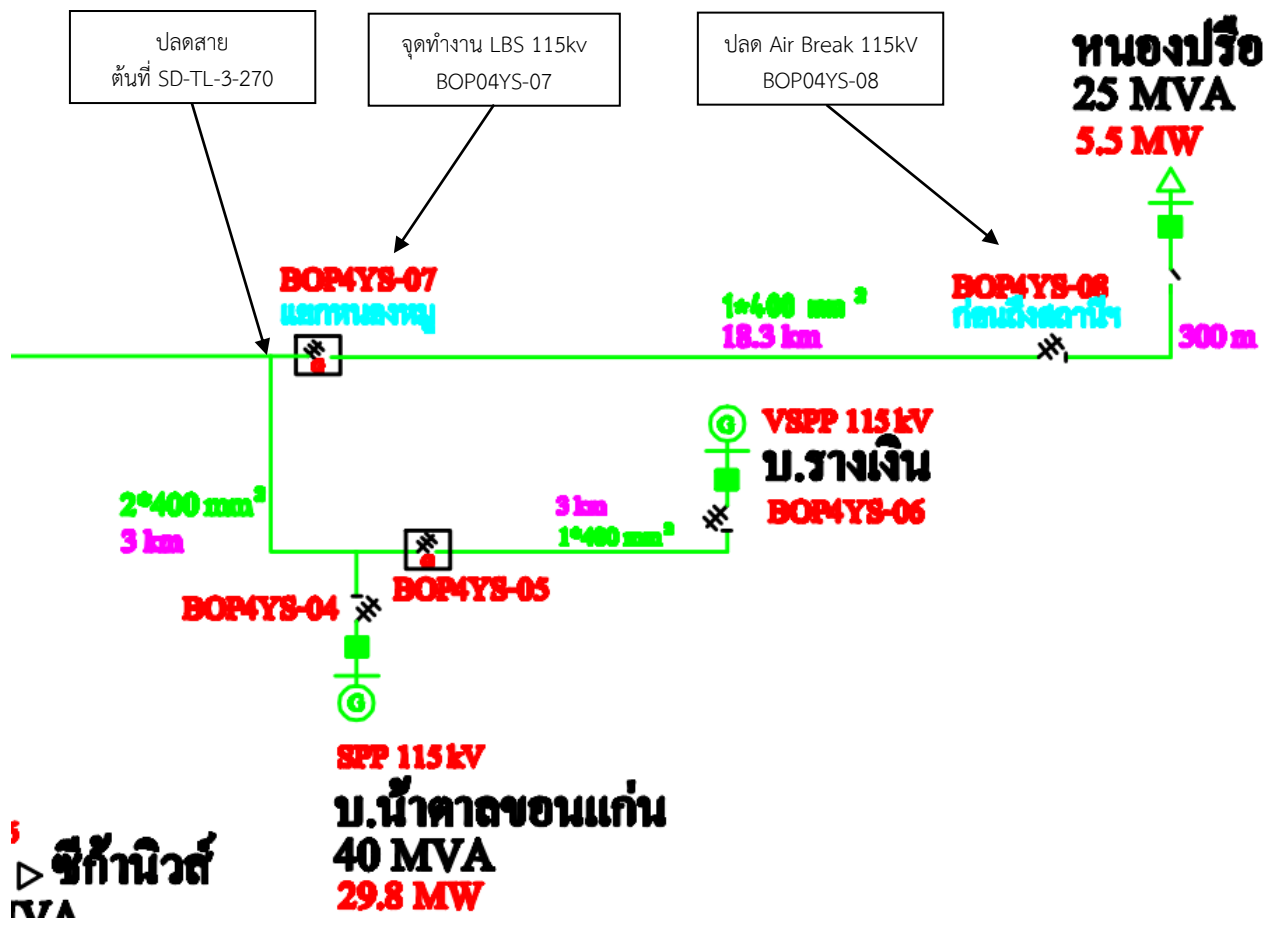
ปลดสาย
ต้นที่ SD-TL-3-270

จุดทำงาน LBS 115kv
BOP04YS-07

ปลด Air Break 115kV
BOP04YS-08

หนองปรือ
25 MVA
5.5 MW

BOP4YS-07
แยกหนองหญ้า

1*400 mm$^2$
18.3 km

BOP4YS-08
ก่อนถึงสถานีฯ

300 m

VSPP 115 kV
บ.รางเงิน
BOP4YS-06

2*400 mm$^2$
3 km

3 km
1*400 mm$^2$

BOP4YS-05

BOP4YS-04

SPP 115 kV
บ.น้ำตาลขอนแก่น
40 MVA
29.8 MW

ซีก้านิวส์
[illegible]VA